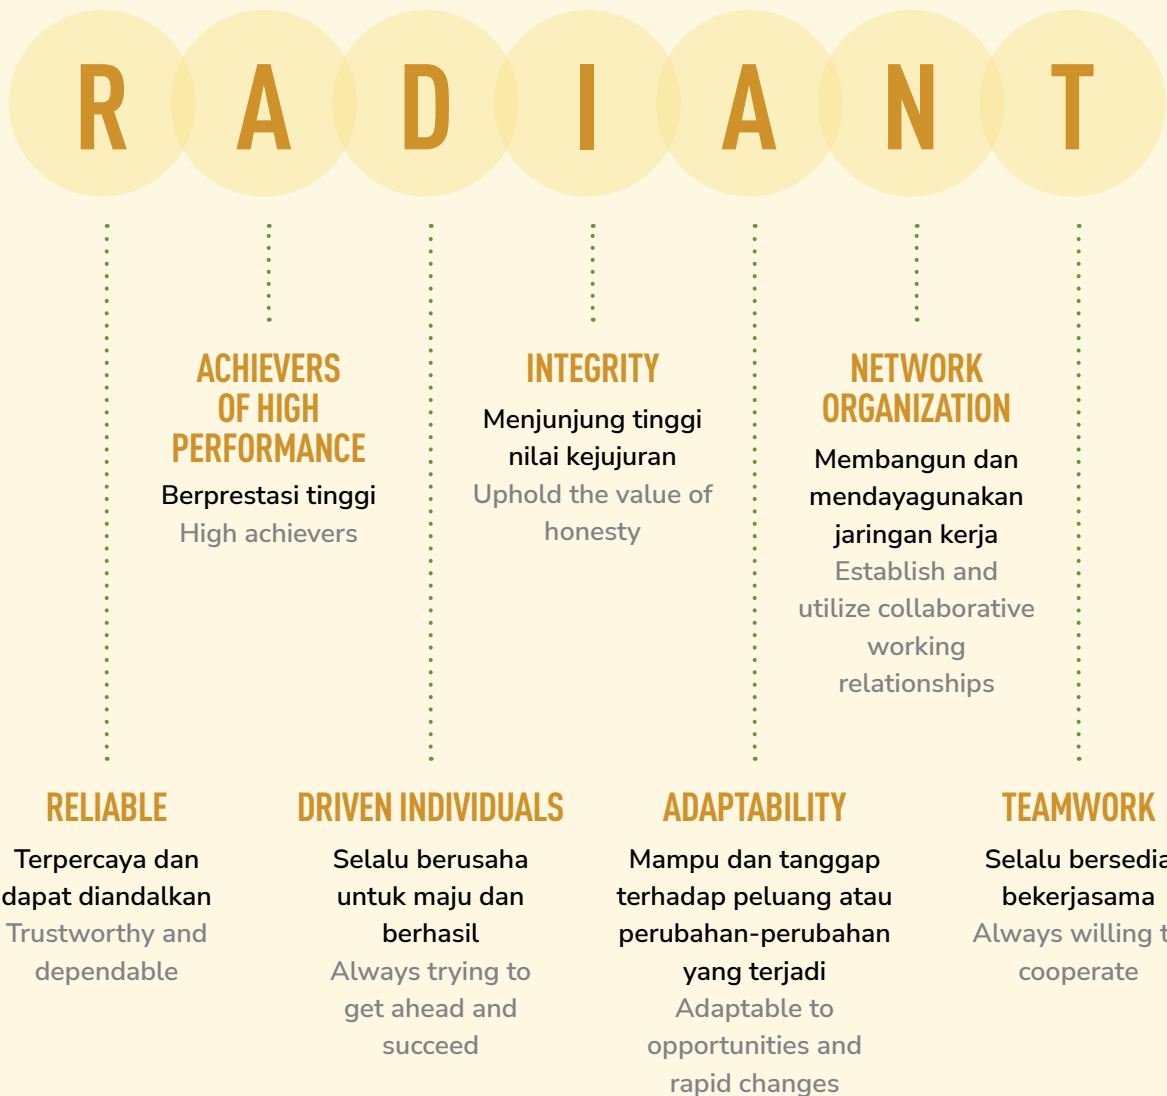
R A D I A N T

ACHIEVERS OF HIGH PERFORMANCE
Berprestasi tinggi
High achievers

INTEGRITY
Menjunjung tinggi nilai kejujuran
Uphold the value of honesty

NETWORK ORGANIZATION
Membangun dan mendayagunakan jaringan kerja
Establish and utilize collaborative working relationships

RELIABLE
Terpercaya dan dapat diandalkan
Trustworthy and dependable

DRIVEN INDIVIDUALS
Selalu berusaha untuk maju dan berhasil
Always trying to get ahead and succeed

ADAPTABILITY
Mampu dan tanggap terhadap peluang atau perubahan-perubahan yang terjadi
Adaptable to opportunities and rapid changes

TEAMWORK
Selalu bersedia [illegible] bekerjasama
Always willing t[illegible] cooperate